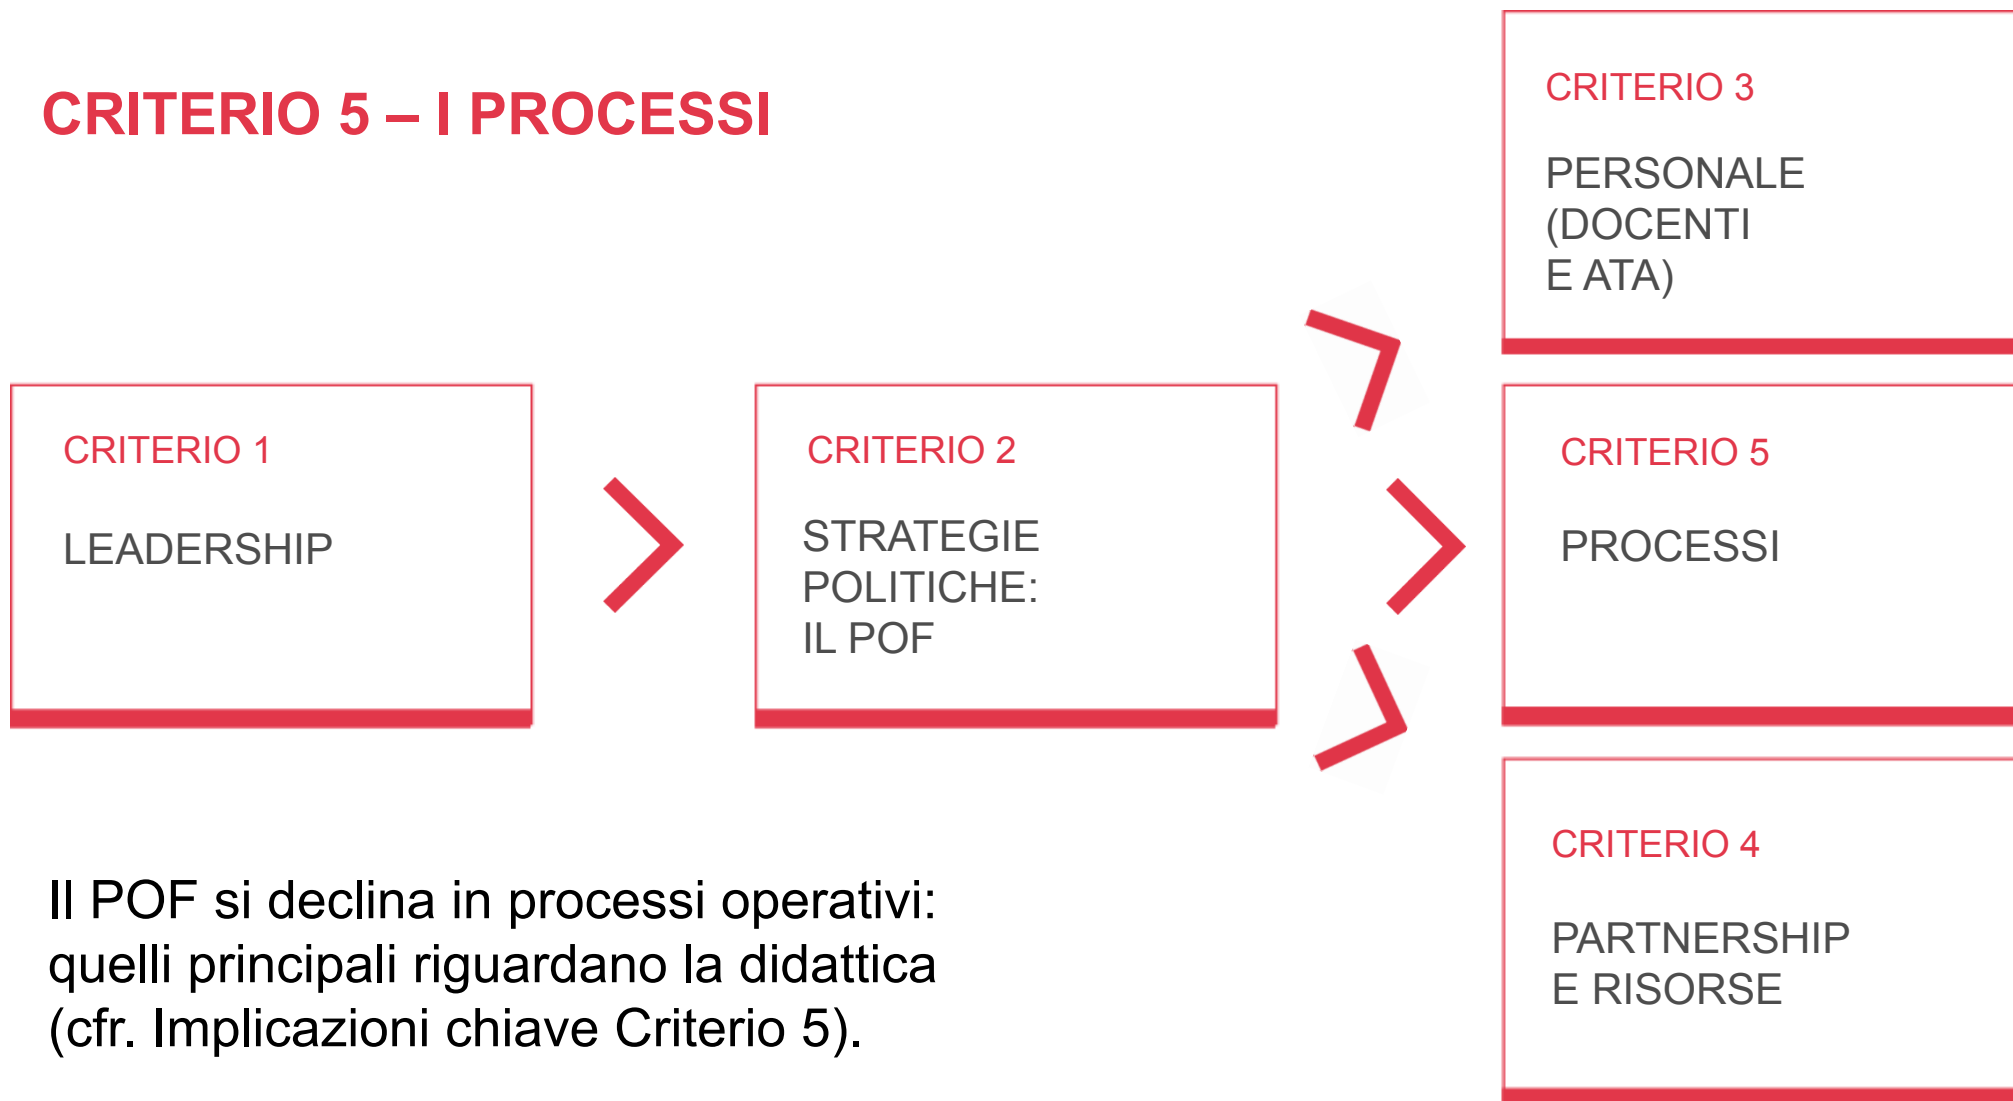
CRITERIO 5 – I PROCESSI

CRITERIO 1

LEADERSHIP

CRITERIO 2

STRATEGIE POLITICHE: IL POF

CRITERIO 3

PERSONALE (DOCENTI E ATA)

CRITERIO 5

PROCESSI

CRITERIO 4

PARTNERSHIP E RISORSE

Il POF si declina in processi operativi: quelli principali riguardano la didattica (cfr. Implicazioni chiave Criterio 5).